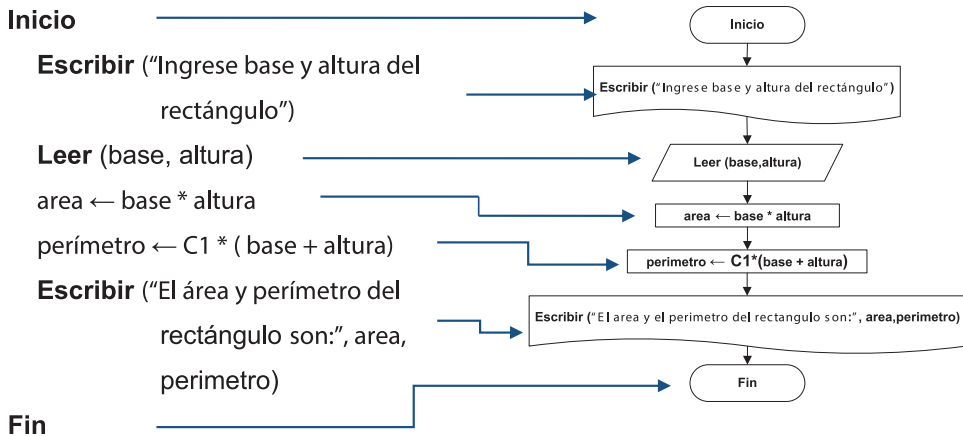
Inicio

Escribir ("Ingrese base y altura del rectángulo")

Leer (base, altura)

area ← base * altura

perímetro ← C1 * ( base + altura)

Escribir ("El área y perímetro del rectángulo son:", area, perimetro)

Fin

Inicio

Escribir ("Ingrese base y altura del rectángulo")

Leer (base,altura)

area ← base * altura

perimetro ← C1*(base + altura)

Escribir ("El area y el perimetro del rectangulo son:", area,perimetro)

Fin